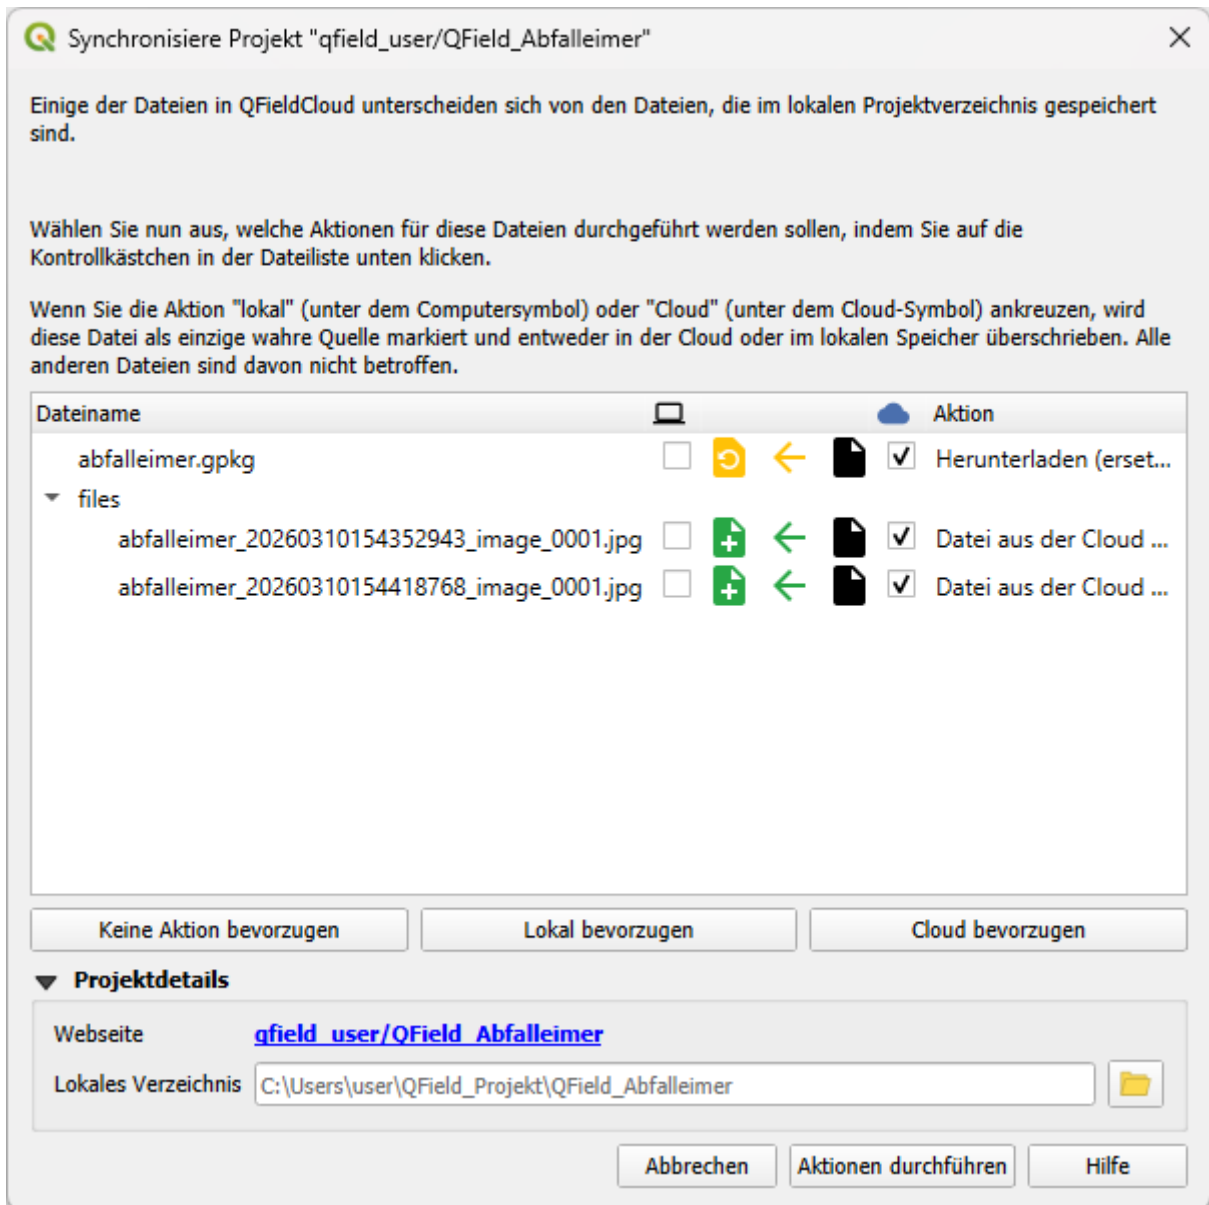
Synchronisiere Projekt "qfield_user/QField_Abfalleimer"

Einige der Dateien in QFieldCloud unterscheiden sich von den Dateien, die im lokalen Projektverzeichnis gespeichert sind.

Wählen Sie nun aus, welche Aktionen für diese Dateien durchgeführt werden sollen, indem Sie auf die Kontrollkästchen in der Dateiliste unten klicken.

Wenn Sie die Aktion "lokal" (unter dem Computersymbol) oder "Cloud" (unter dem Cloud-Symbol) ankreuzen, wird diese Datei als einzige wahre Quelle markiert und entweder in der Cloud oder im lokalen Speicher überschrieben. Alle anderen Dateien sind davon nicht betroffen.

| Dateiname | | Aktion |
|---|---|---|
| abfalleimer.gpkg | | Herunterladen (erset... |
| files | | |
| abfalleimer_20260310154352943_image_0001.jpg | | Datei aus der Cloud ... |
| abfalleimer_20260310154418768_image_0001.jpg | | Datei aus der Cloud ... |

Keine Aktion bevorzugen
Lokal bevorzugen
Cloud bevorzugen

Projektdetails

Webseite qfield_user/QField_Abfalleimer
Lokales Verzeichnis C:\Users\user\QField_Projekt\QField_Abfalleimer

Abbrechen
Aktionen durchführen
Hilfe